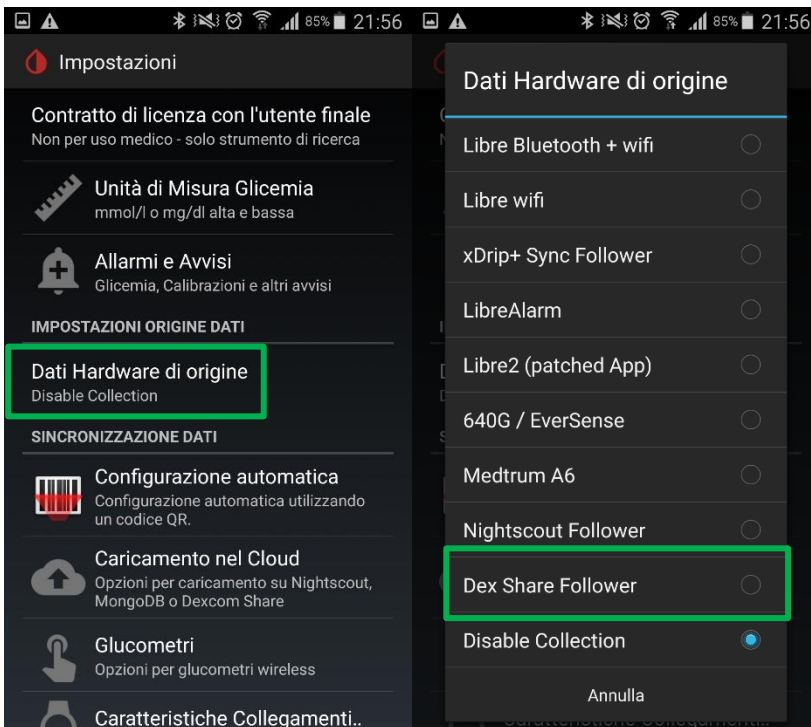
85% 21:56

Impostazioni

Contratto di licenza con l'utente finale
Non per uso medico - solo strumento di ricerca

Unità di Misura Glicemia
mmol/l o mg/dl alta e bassa

Allarmi e Avvisi
Glicemia, Calibrazioni e altri avvisi

IMPOSTAZIONI ORIGINE DATI

Dati Hardware di origine
Disable Collection

SINCRONIZZAZIONE DATI

Configurazione automatica
Configurazione automatica utilizzando un codice QR.

Caricamento nel Cloud
Opzioni per caricamento su Nightscout, MongoDB o Dexcom Share

Glucometri
Opzioni per glucometri wireless

Caratteristiche Collegamenti..

85% 21:56

Dati Hardware di origine

Libre Bluetooth + wifi

Libre wifi

xDrip+ Sync Follower

LibreAlarm

Libre2 (patched App)

640G / EverSense

Medtrum A6

Nightscout Follower

Dex Share Follower

Disable Collection

Annulla